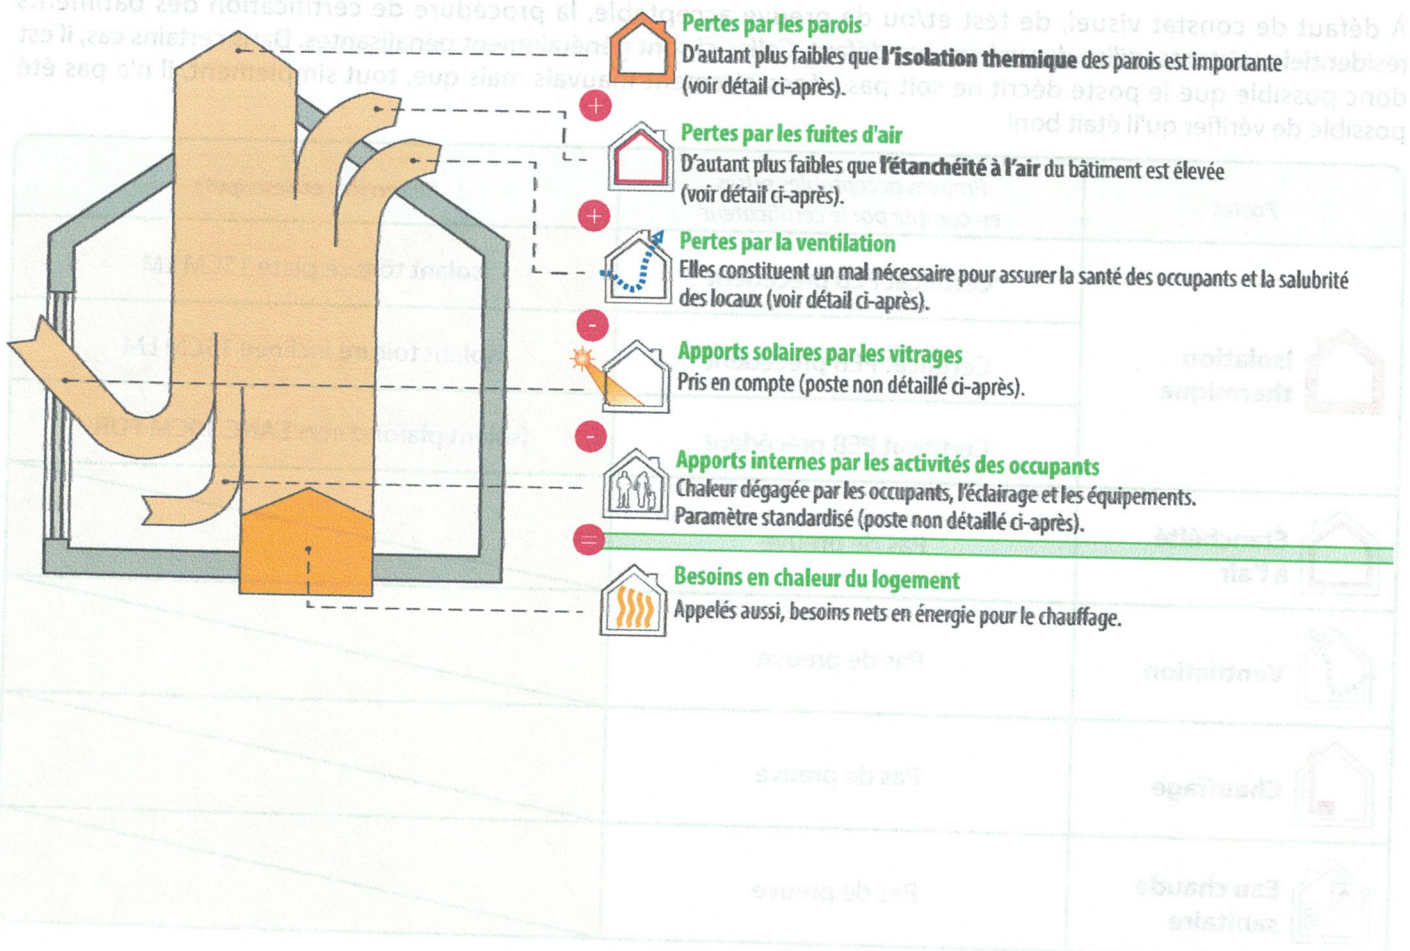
Pertes par les parois
D'autant plus faibles que l'isolation thermique des parois est importante (voir détail ci-après).

+

Pertes par les fuites d'air
D'autant plus faibles que l'étanchéité à l'air du bâtiment est élevée (voir détail ci-après).

+

Pertes par la ventilation
Elles constituent un mal nécessaire pour assurer la santé des occupants et la salubrité des locaux (voir détail ci-après).

-

Apports solaires par les vitrages
Pris en compte (poste non détaillé ci-après).

-

Apports internes par les activités des occupants
Chaleur dégagée par les occupants, l'éclairage et les équipements. Paramètre standardisé (poste non détaillé ci-après).

=

Besoins en chaleur du logement
Appelés aussi, besoins nets en énergie pour le chauffage.